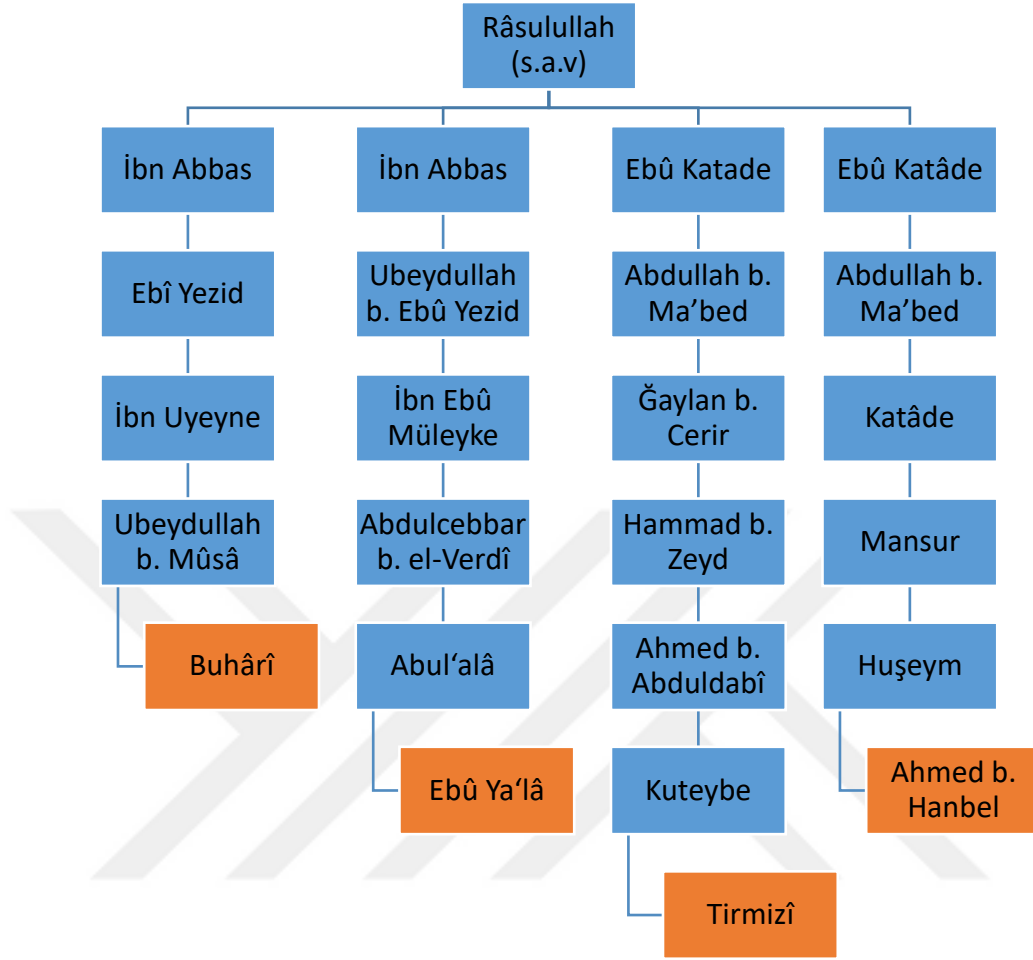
Râsulullah (s.a.v)

İbn Abbas
Ebî Yezid
İbn Uyeyne
Ubeydullah b. Mûsâ
Buhârî

İbn Abbas
Ubeydullah b. Ebû Yezid
İbn Ebû Müleyke
Abdulcebbar b. el-Verdî
Abul'alâ
Ebû Ya'lâ

Ebû Katade
Abdullah b. Ma'bed
Ğaylan b. Cerir
Hammad b. Zeyd
Ahmed b. Abduldabî
Kuteybe
Tirmizî

Ebû Katâde
Abdullah b. Ma'bed
Katâde
Mansur
Huşeym
Ahmed b. Hanbel